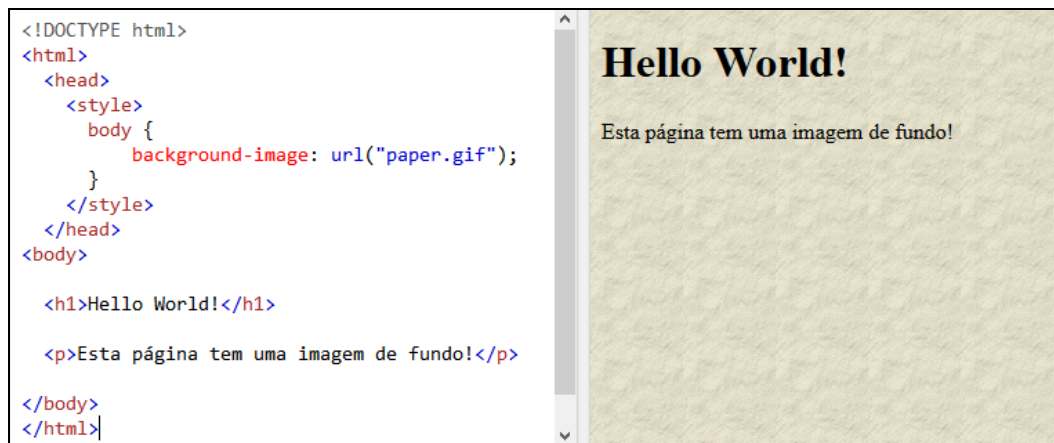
<!DOCTYPE html>
<html>
  <head>
    <style>
      body {
          background-image: url("paper.gif");
      }
    </style>
  </head>
<body>

  <h1>Hello World!</h1>

  <p>Esta página tem uma imagem de fundo!</p>

</body>
</html>

Hello World!

Esta página tem uma imagem de fundo!